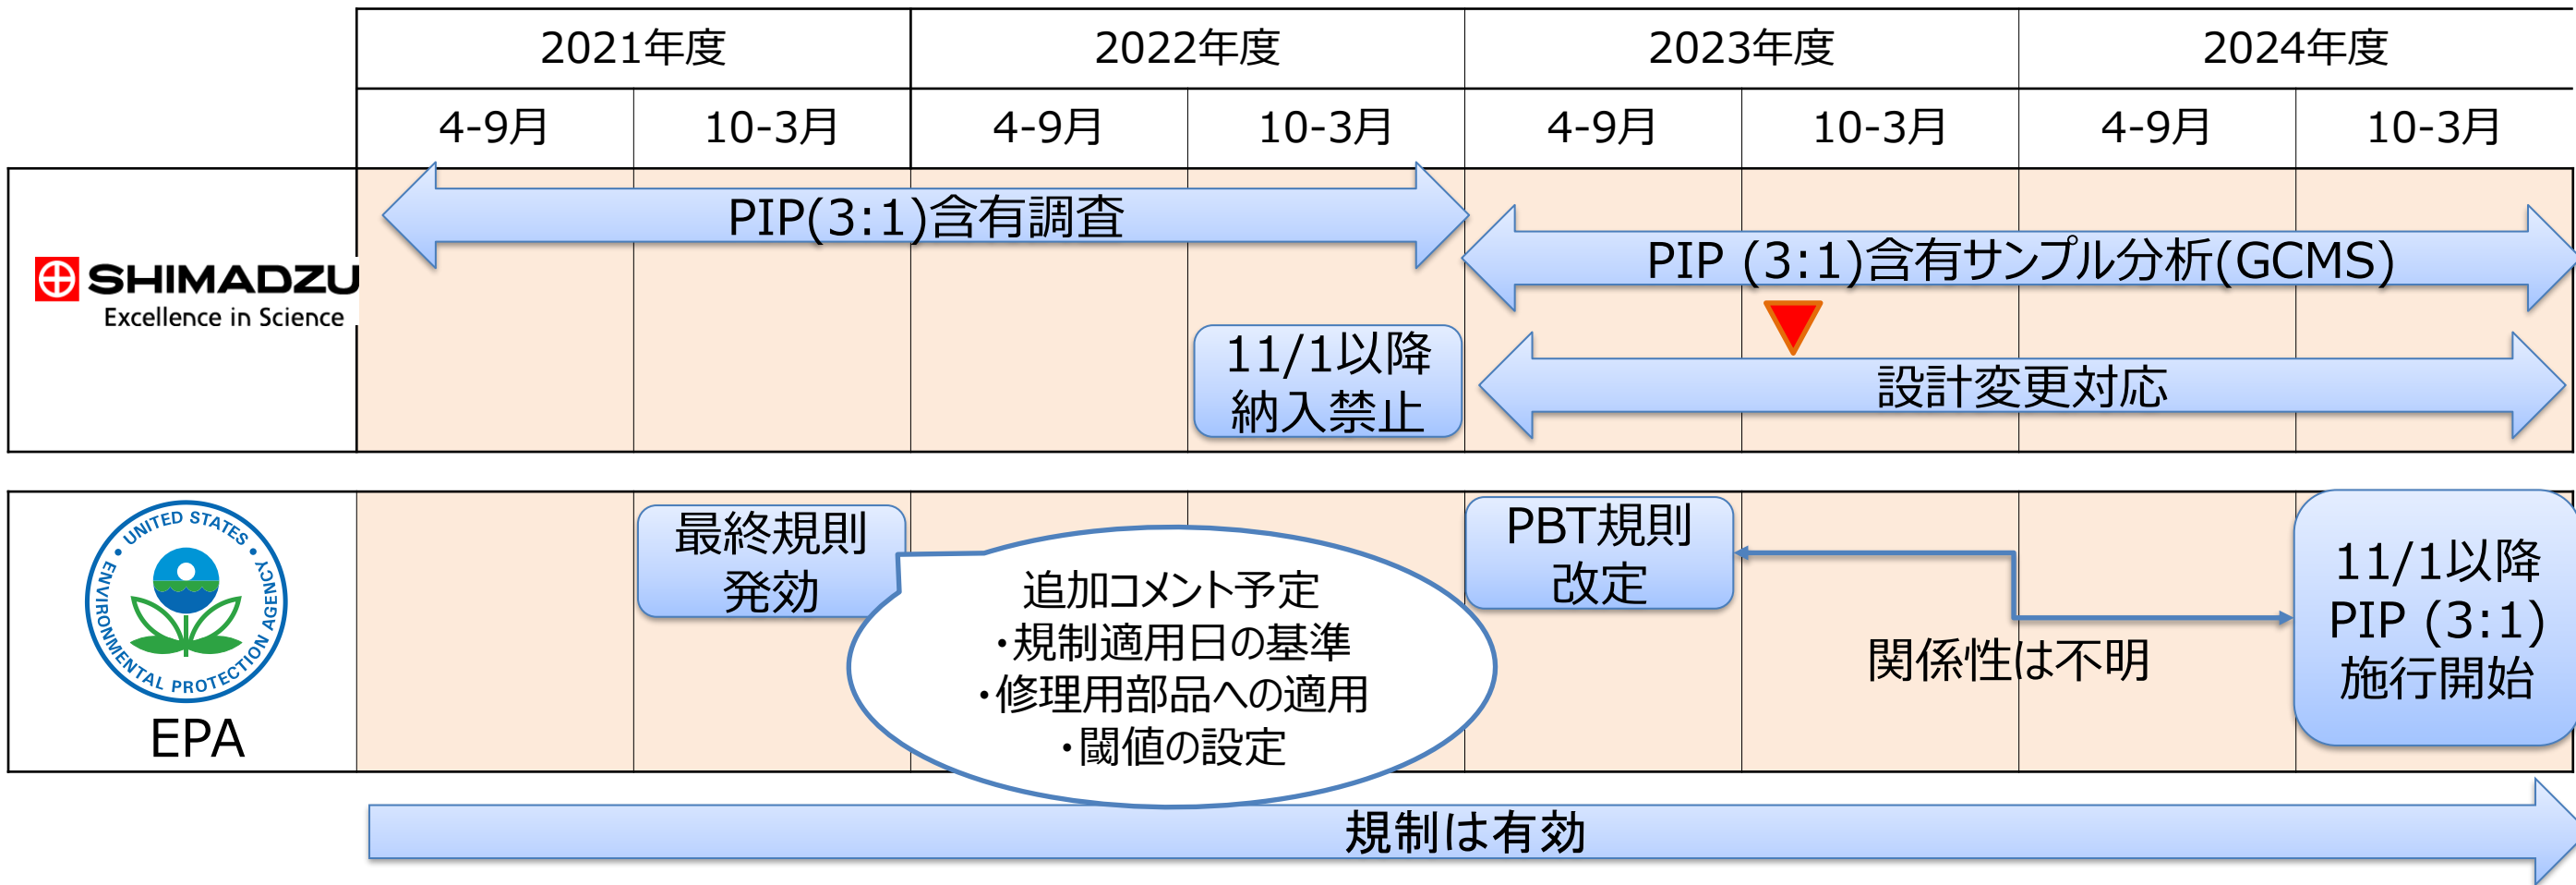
| | 2021年度 | | 2022年度 | | 2023年度 | | 2024年度 | |
|---|---|---|---|---|---|---|---|---|
| | 4-9月 | 10-3月 | 4-9月 | 10-3月 | 4-9月 | 10-3月 | 4-9月 | 10-3月 |

SHIMADZU
Excellence in Science

PIP(3:1)含有調査

PIP (3:1)含有サンプル分析(GCMS)

11/1以降
納入禁止

設計変更対応

UNITED STATES ENVIRONMENTAL PROTECTION AGENCY
EPA

最終規則
発効

追加コメント予定
・規制適用日の基準
・修理用部品への適用
・閾値の設定

PBT規則
改定

関係性は不明

11/1以降
PIP (3:1)
施行開始

規制は有効